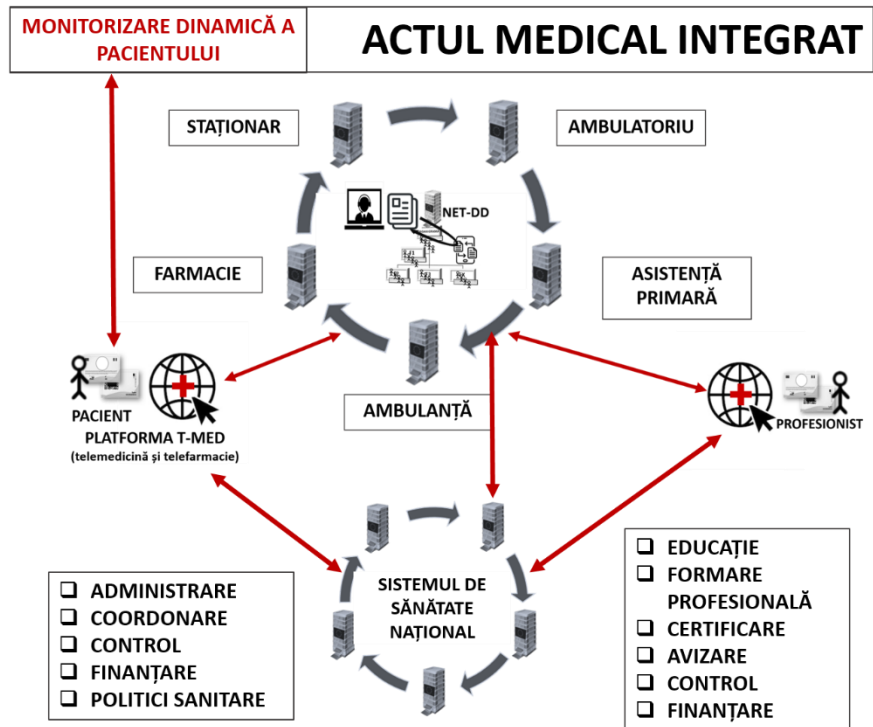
MONITORIZARE DINAMICĂ A PACIENTULUI

ACTUL MEDICAL INTEGRAT

STAȚIONAR

AMBULATORIU

NET-DD

FARMACIE

ASISTENȚĂ PRIMARĂ

AMBULANȚĂ

PACIENT
PLATFORMA T-MED
(telemedicină și telefarmacie)

PROFESIONIST

SISTEMUL DE SĂNĂTATE NAȚIONAL

❑ ADMINISTRARE
❑ COORDONARE
❑ CONTROL
❑ FINANȚARE
❑ POLITICI SANITARE

❑ EDUCAȚIE
❑ FORMARE PROFESIONALĂ
❑ CERTIFICARE
❑ AVIZARE
❑ CONTROL
❑ FINANȚARE